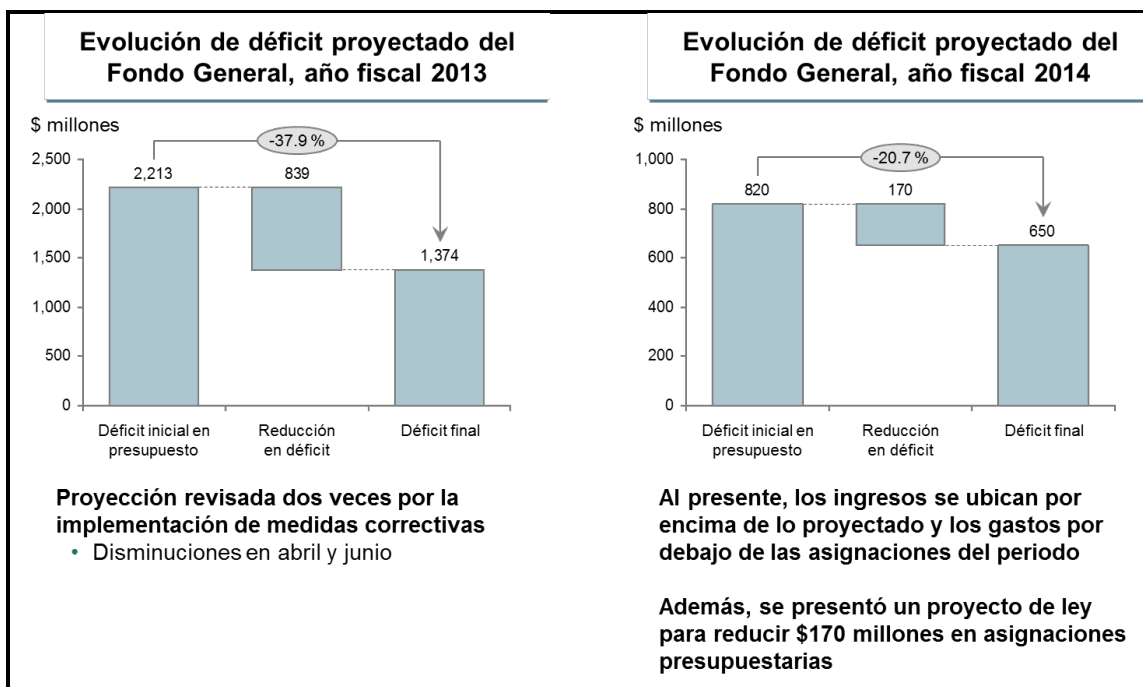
Evolución de déficit proyectado del Fondo General, año fiscal 2013

$ millones

-37.9 %

2,500
2,000
1,500
1,000
500
0

2,213
839
1,374

Déficit inicial en presupuesto
Reducción en déficit
Déficit final

Proyección revisada dos veces por la implementación de medidas correctivas
• Disminuciones en abril y junio

Evolución de déficit proyectado del Fondo General, año fiscal 2014

$ millones

-20.7 %

1,000
800
600
400
200
0

820
170
650

Déficit inicial en presupuesto
Reducción en déficit
Déficit final

Al presente, los ingresos se ubican por encima de lo proyectado y los gastos por debajo de las asignaciones del periodo

Además, se presentó un proyecto de ley para reducir $170 millones en asignaciones presupuestarias